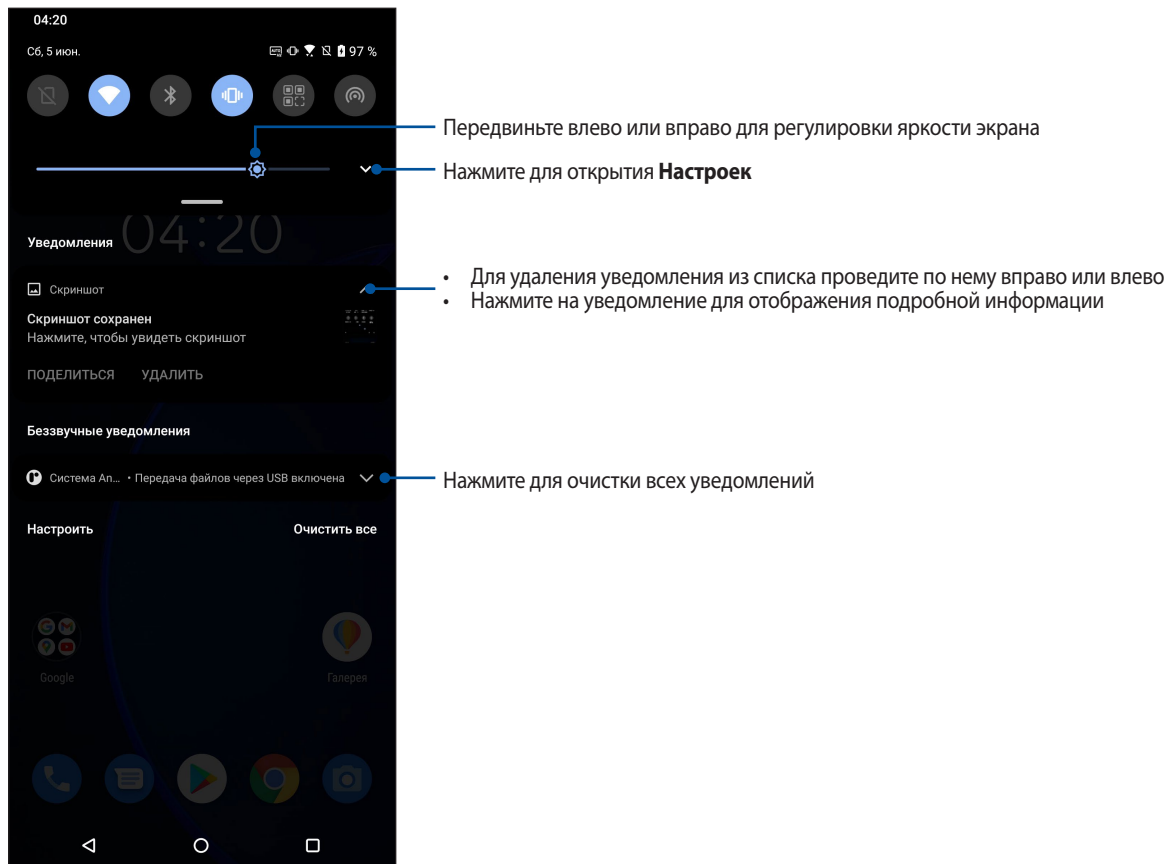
04:20

Сб, 5 июн.

97 %

Передвиньте влево или вправо для регулировки яркости экрана

Нажмите для открытия **Настроек**

04:20

Уведомления

Скриншот

Скриншот сохранен

Нажмите, чтобы увидеть скриншот

ПОДЕЛИТЬСЯ УДАЛИТЬ

• Для удаления уведомления из списка проведите по нему вправо или влево
• Нажмите на уведомление для отображения подробной информации

Беззвучные уведомления

Система An... • Передача файлов через USB включена

Нажмите для очистки всех уведомлений

Настроить

Очистить все

Google

Галерея